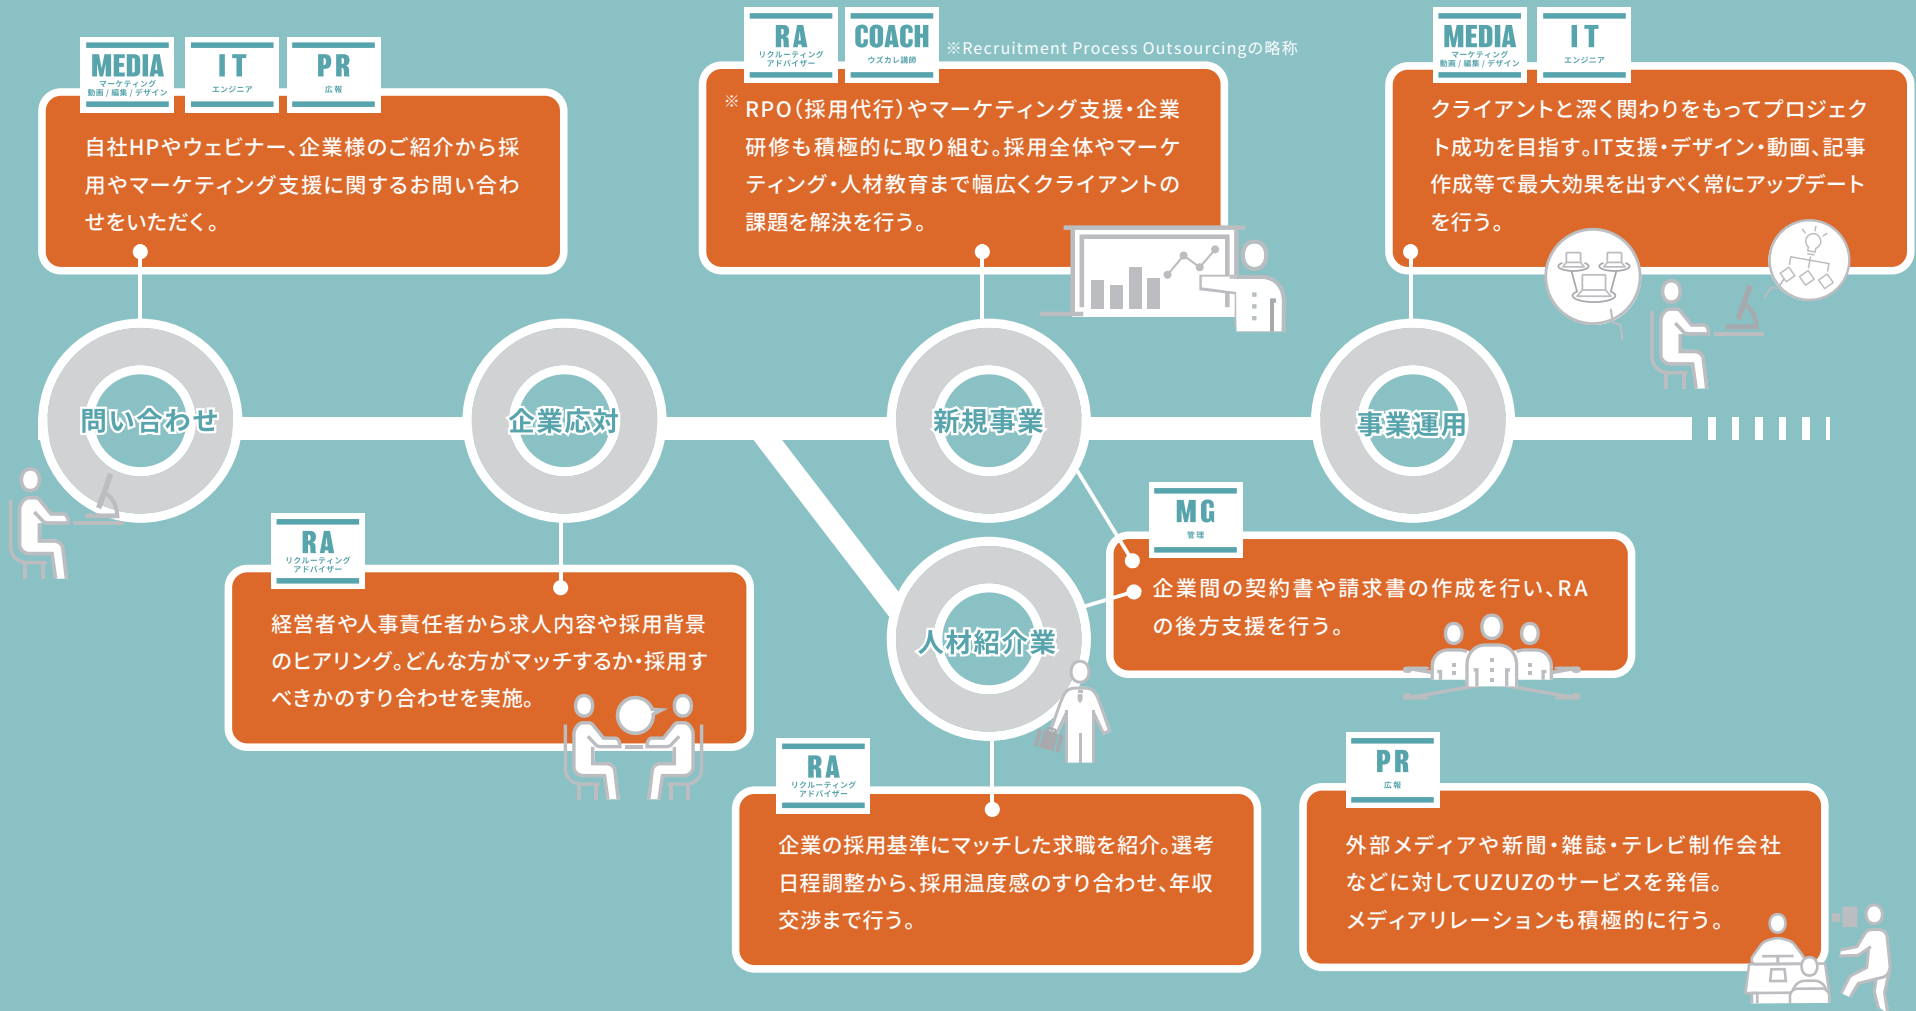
MEDIA
マーケティング
動画 / 編集 / デザイン

IT
エンジニア

PR
広報

自社HPやウェビナー、企業様のご紹介から採用やマーケティング支援に関するお問い合わせをいただく。

RA
リクルーティングアドバイザー

COACH
ウズカレ講師

※Recruitment Process Outsourcingの略称

※RPO（採用代行）やマーケティング支援・企業研修も積極的に取り組む。採用全体やマーケティング・人材教育まで幅広くクライアントの課題を解決を行う。

MEDIA
マーケティング
動画 / 編集 / デザイン

IT
エンジニア

クライアントと深く関わりをもってプロジェクト成功を目指す。IT支援・デザイン・動画、記事作成等で最大効果を出すべく常にアップデートを行う。

問い合わせ

企業応対

新規事業

事業運用

人材紹介業

RA
リクルーティングアドバイザー

経営者や人事責任者から求人内容や採用背景のヒアリング。どんな方がマッチするか・採用すべきかのすり合わせを実施。

MG
管理

企業間の契約書や請求書の作成を行い、RAの後方支援を行う。

RA
リクルーティングアドバイザー

企業の採用基準にマッチした求職を紹介。選考日程調整から、採用温度感のすり合わせ、年収交渉まで行う。

PR
広報

外部メディアや新聞・雑誌・テレビ制作会社などに対してUZUZのサービスを発信。メディアリレーションも積極的に行う。